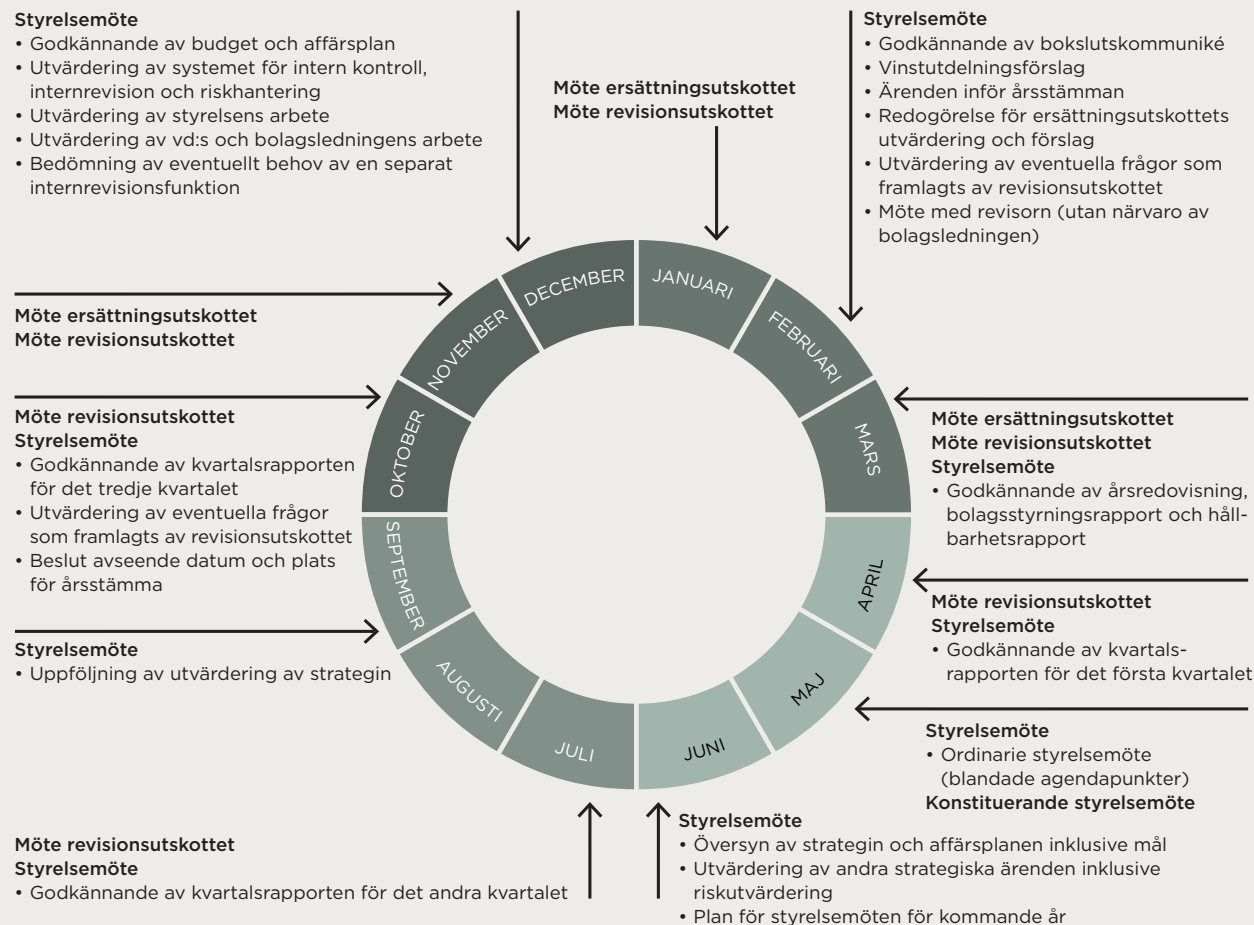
Styrelsemöte
• Godkännande av budget och affärsplan
• Utvärdering av systemet för intern kontroll, internrevision och riskhantering
• Utvärdering av styrelsens arbete
• Utvärdering av vd:s och bolagsledningens arbete
• Bedömning av eventuellt behov av en separat internrevisionsfunktion

Möte ersättningsutskottet
Möte revisionsutskottet

Styrelsemöte
• Godkännande av bokslutskommuniké
• Vinstutdelningsförslag
• Ärenden inför årsstämman
• Redogörelse för ersättningsutskottets utvärdering och förslag
• Utvärdering av eventuella frågor som framlagts av revisionsutskottet
• Möte med revisorn (utan närvaro av bolagsledningen)

DECEMBER
JANUARI
FEBRUARI
MARS
APRIL
MAJ
JUNI
JULI
AUGUSTI
SEPTEMBER
OKTOBER
NOVEMBER

Möte ersättningsutskottet
Möte revisionsutskottet

Möte revisionsutskottet
Styrelsemöte
• Godkännande av kvartalsrapporten för det tredje kvartalet
• Utvärdering av eventuella frågor som framlagts av revisionsutskottet
• Beslut avseende datum och plats för årsstämma

Möte ersättningsutskottet
Möte revisionsutskottet
Styrelsemöte
• Godkännande av årsredovisning, bolagsstyrningsrapport och hållbarhetsrapport

Möte revisionsutskottet
Styrelsemöte
• Godkännande av kvartalsrapporten för det första kvartalet

Styrelsemöte
• Uppföljning av utvärdering av strategin

Styrelsemöte
• Ordinarie styrelsemöte (blandade agendapunkter)
Konstituerande styrelsemöte

Möte revisionsutskottet
Styrelsemöte
• Godkännande av kvartalsrapporten för det andra kvartalet

Styrelsemöte
• Översyn av strategin och affärsplanen inklusive mål
• Utvärdering av andra strategiska ärenden inklusive riskutvärdering
• Plan för styrelsemöten för kommande år